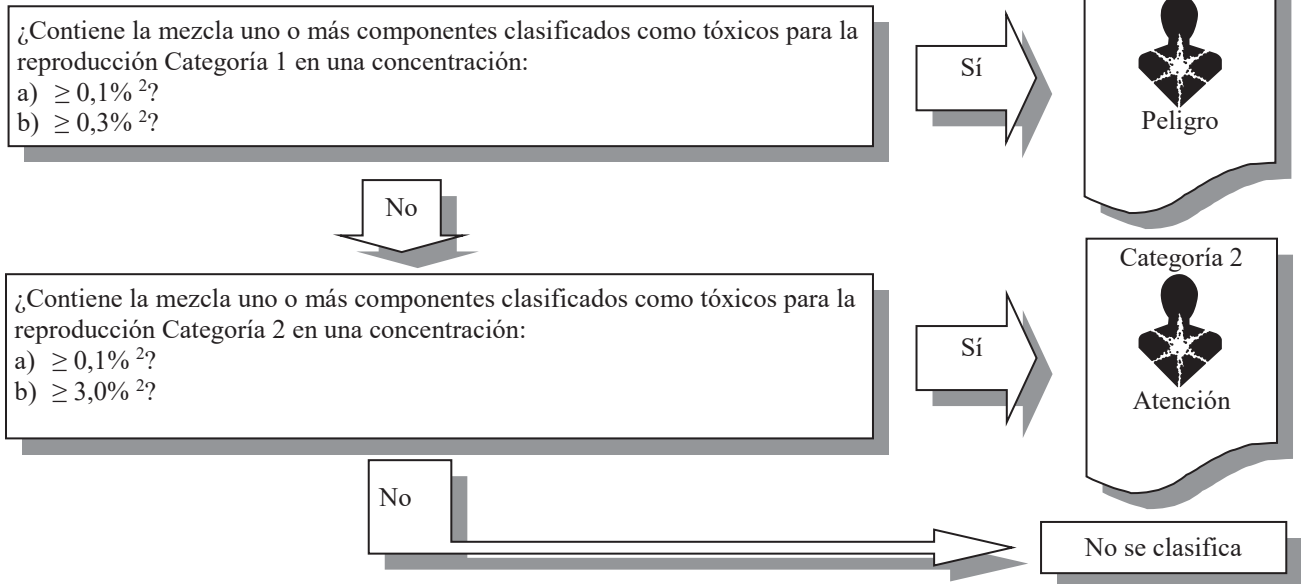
¿Contiene la mezcla uno o más componentes clasificados como tóxicos para la reproducción Categoría 1 en una concentración:
a) $\geq 0,1\%\ ^{2}$?
b) $\geq 0,3\%\ ^{2}$?

Sí

Peligro

No

Categoría 2

¿Contiene la mezcla uno o más componentes clasificados como tóxicos para la reproducción Categoría 2 en una concentración:
a) $\geq 0,1\%\ ^{2}$?
b) $\geq 3,0\%\ ^{2}$?

Sí

Atención

No

No se clasifica